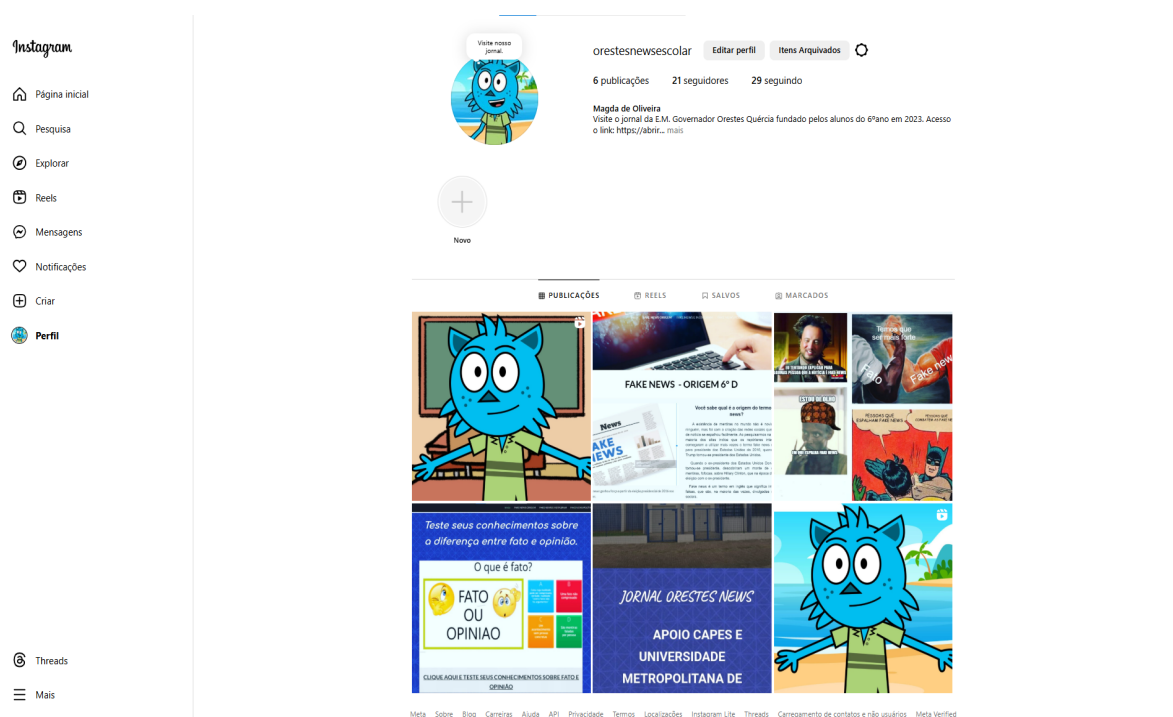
Instagram

Página inicial
Pesquisa
Explorar
Reels
Mensagens
Notificações
Criar
Perfil

Threads
Mais

Visite nosso jornal.

orestesnewsescolar Editar perfil Itens Arquivados

6 publicações 21 seguidores 29 seguindo

Magda de Oliveira
Visite o jornal da E.M. Governador Orestes Quércia fundado pelos alunos do 6ºano em 2023. Acesso o link: https://abrir... mais

Novo

PUBLICAÇÕES REELS SALVOS MARCADOS

FAKE NEWS - ORIGEM 6º D

Você sabe qual é a origem do termo fake news?

News

Temos que ser mais forte

Fake news

Pessoas que espalham fake news

Teste seus conhecimentos sobre o diferença entre fato e opinião.

O que é fato?

FATO OU OPINIAO

CLIQUE AQUI E TESTE SEUS CONHECIMENTOS SOBRE FATO E OPINIÃO

JORNAL ORESTES NEWS

APOIO CAPES E UNIVERSIDADE METROPOLITANA DE

Meta Sobre Blog Carreiras Ajuda API Privacidade Termos Localizações Instagram Lite Threads Carregamento de contatos e não usuários Meta Verified